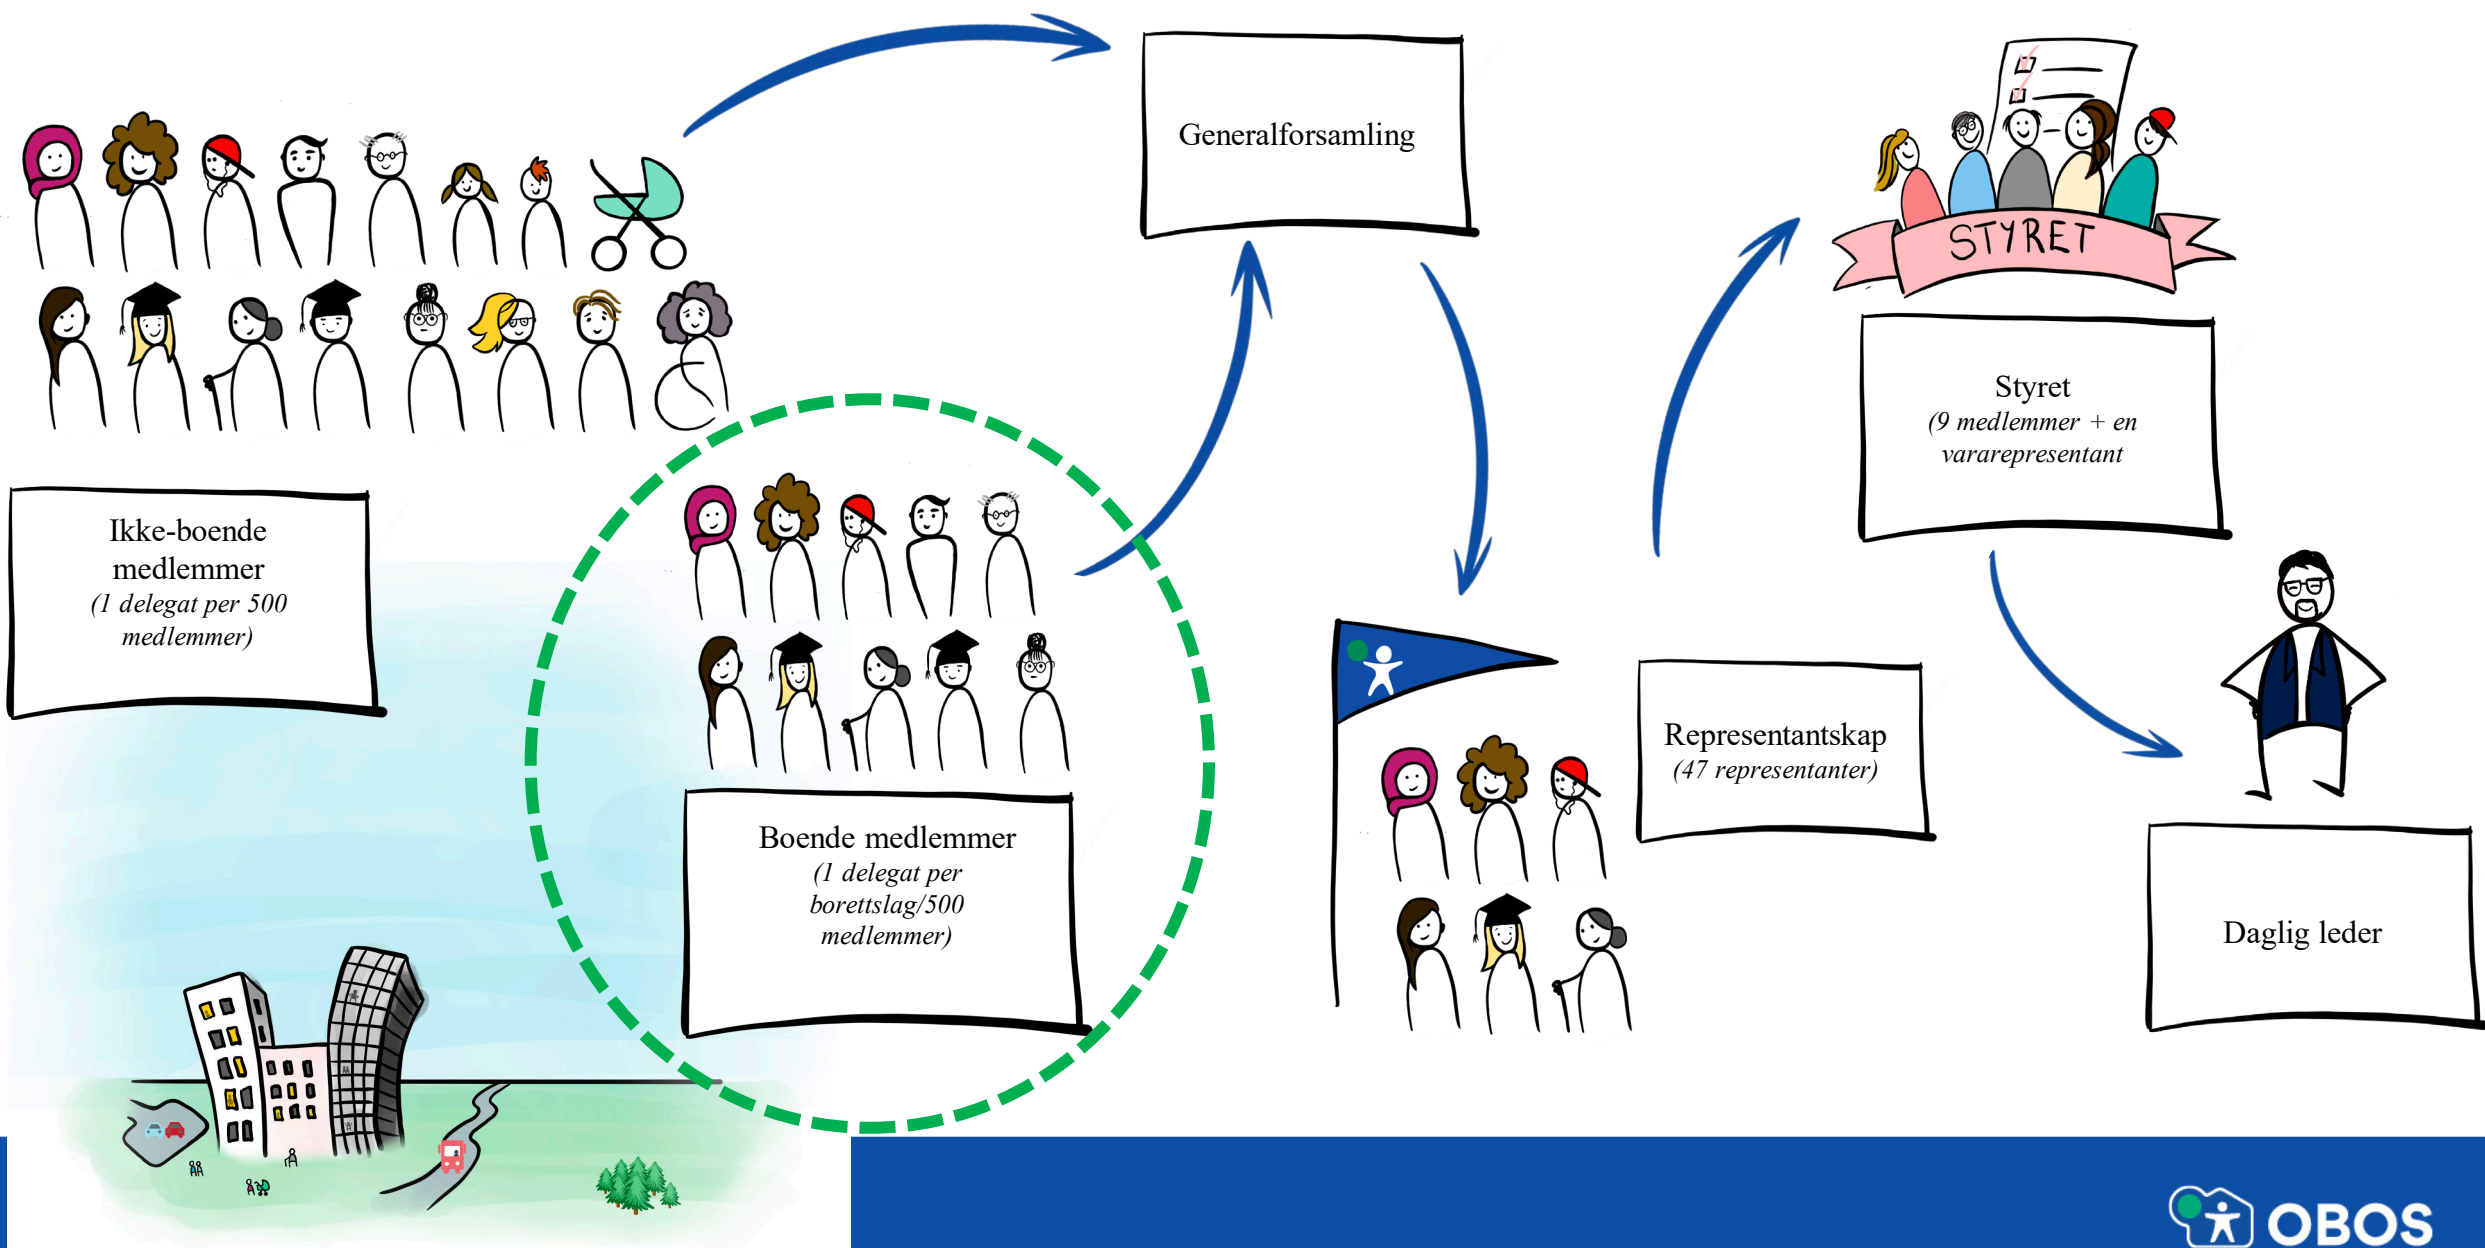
Generalforsamling

STYRET

Styret
(9 medlemmer + en vararepresentant

Ikke-boende medlemmer
(1 delegat per 500 medlemmer)

Boende medlemmer
(1 delegat per borettslag/500 medlemmer)

Representantskap
(47 representanter)

Daglig leder

OBOS